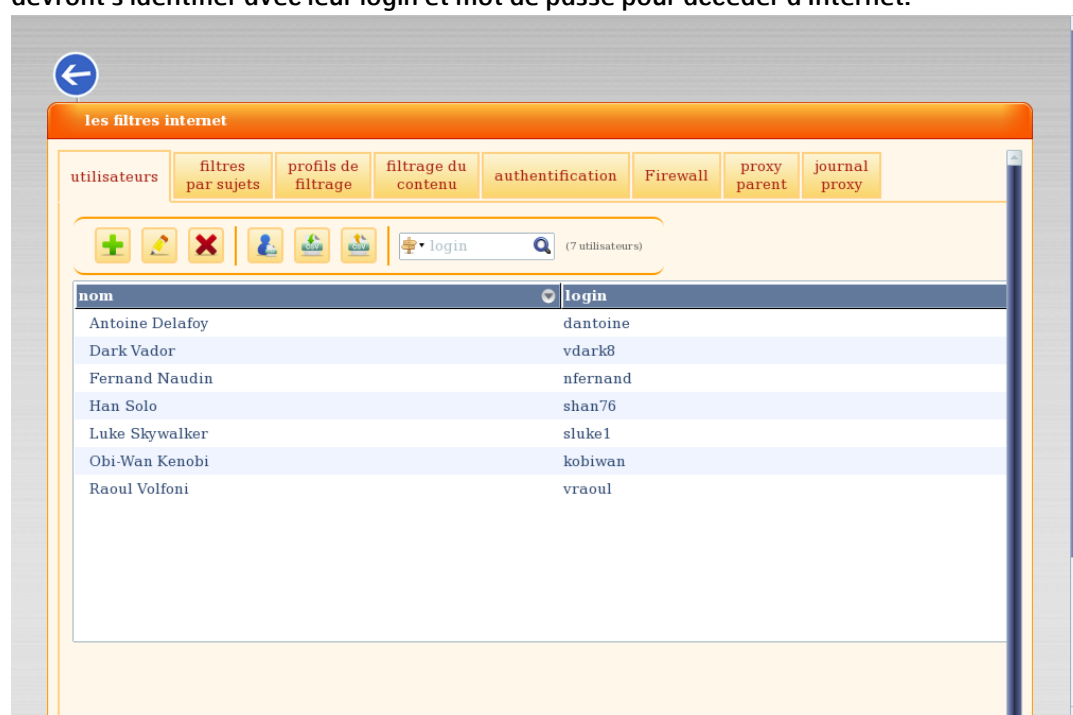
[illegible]

les filtres internet

utilisateurs | filtres par sujets | profils de filtrage | filtrage du contenu | authentification | Firewall | proxy parent | journal proxy

login (7 utilisateurs)

| nom | login |
|---|---|
| Antoine Delafoy | dantoine |
| Dark Vador | vdark8 |
| Fernand Naudin | nfernand |
| Han Solo | shan76 |
| Luke Skywalker | sluke1 |
| Obi-Wan Kenobi | kobiwan |
| Raoul Volfoni | vraoul |